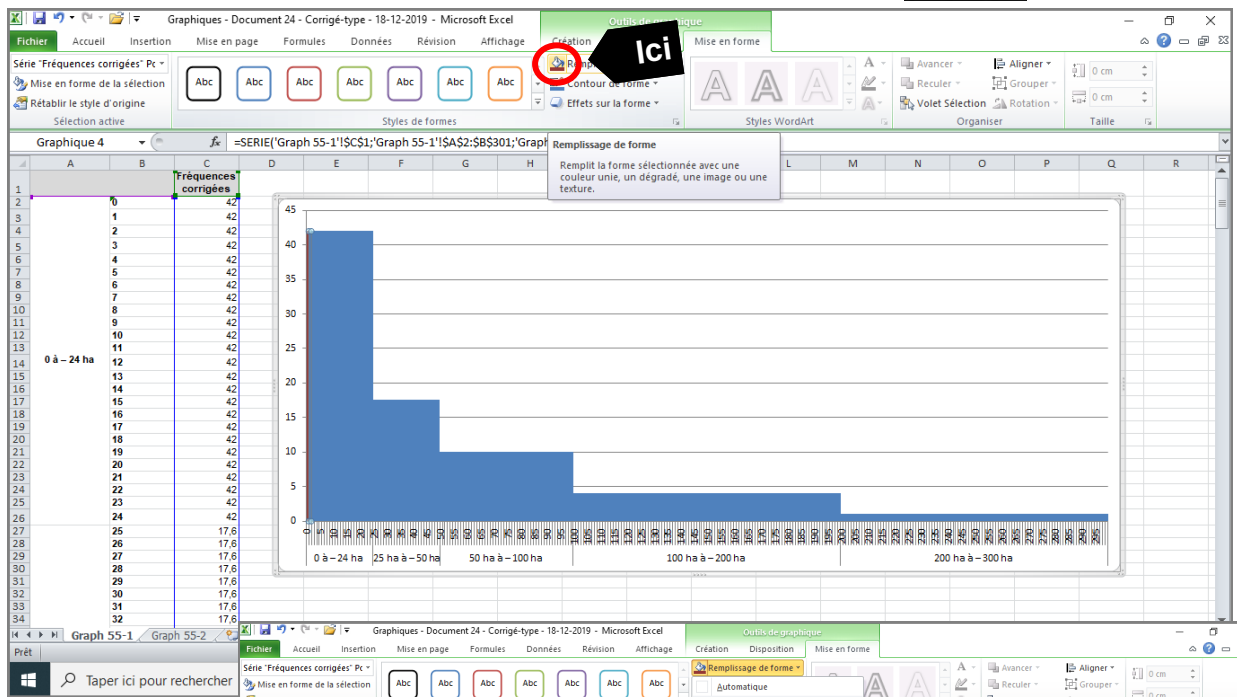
Graphiques - Document 24 - Corrigé-type - 18-12-2019 - Microsoft Excel
Outils de graphique
Fichier Accueil Insertion Mise en page Formules Données Révision Affichage Création Mise en forme
Série "Fréquences corrigées" Pc
Mise en forme de la sélection
Rétablir le style d'origine
Sélection active
Abc Abc Abc Abc Abc Abc Abc
Styles de formes
Rempl
Contour de forme
Effets sur la forme
Ici
Styles WordArt
Avancer
Reculer
Volet Sélection
Aligner
Grouper
Rotation
Organiser
0 cm
0 cm
Taille
Graphique 4
$f_x$ =SERIE('Graph 55-1'!$C$1;'Graph 55-1'!$A$2:$B$301;'Graph
Remplissage de forme
Remplit la forme sélectionnée avec une couleur unie, un dégradé, une image ou une texture.

| | A | B | C |
|---|---|---|---|
| 1 | | | Fréquences corrigées |
| 2 | | 0 | 42 |
| 3 | | 1 | 42 |
| 4 | | 2 | 42 |
| 5 | | 3 | 42 |
| 6 | | 4 | 42 |
| 7 | | 5 | 42 |
| 8 | | 6 | 42 |
| 9 | | 7 | 42 |
| 10 | | 8 | 42 |
| 11 | | 9 | 42 |
| 12 | | 10 | 42 |
| 13 | | 11 | 42 |
| 14 | 0 à – 24 ha | 12 | 42 |
| 15 | | 13 | 42 |
| 16 | | 14 | 42 |
| 17 | | 15 | 42 |
| 18 | | 16 | 42 |
| 19 | | 17 | 42 |
| 20 | | 18 | 42 |
| 21 | | 19 | 42 |
| 22 | | 20 | 42 |
| 23 | | 21 | 42 |
| 24 | | 22 | 42 |
| 25 | | 23 | 42 |
| 26 | | 24 | 42 |
| 27 | | 25 | 17,6 |
| 28 | | 26 | 17,6 |
| 29 | | 27 | 17,6 |
| 30 | | 28 | 17,6 |
| 31 | | 29 | 17,6 |
| 32 | | 30 | 17,6 |
| 33 | | 31 | 17,6 |
| 34 | | 32 | 17,6 |

D E F G H I J K L M N O P Q R
45 40 35 30 25 20 15 10 5 0
0 à – 24 ha | 25 ha à – 50 ha | 50 ha à – 100 ha | 100 ha à – 200 ha | 200 ha à – 300 ha
Graph 55-1 Graph 55-2
Prêt
Taper ici pour rechercher
Graphiques - Document 24 - Corrigé-type - 18-12-2019 - Microsoft Excel
Outils de graphique
Fichier Accueil Insertion Mise en page Formules Données Révision Affichage Création Disposition Mise en forme
Série "Fréquences corrigées" Pc
Mise en forme de la sélection
Remplissage de forme
Automatique
Avancer
Reculer
Aligner
Grouper
0 cm